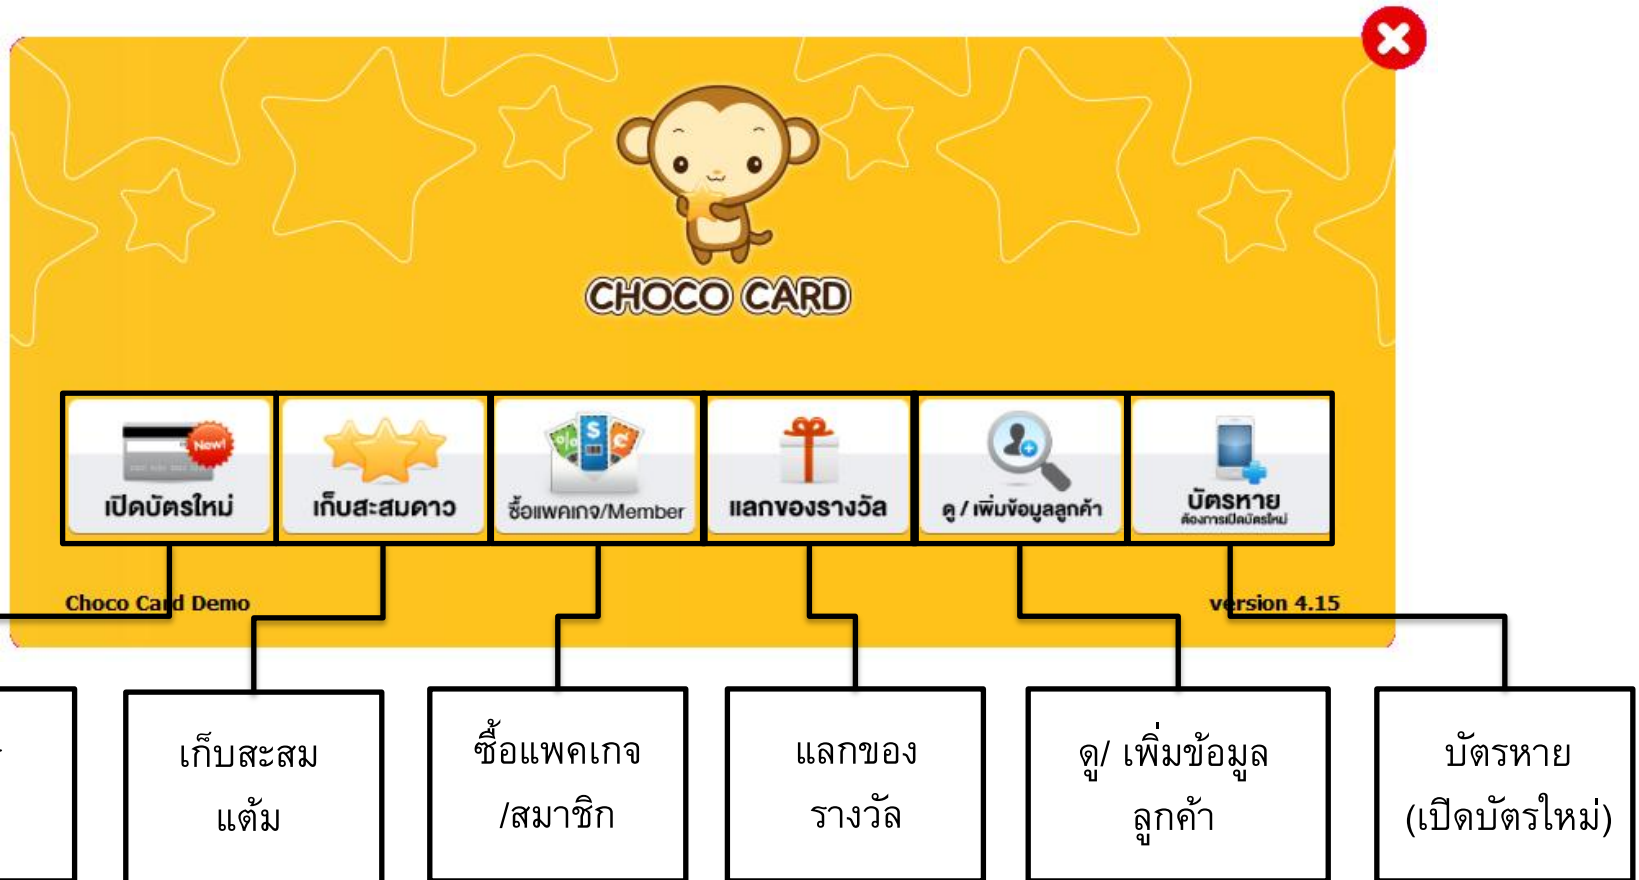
CHOCO CARD

New!
เปิดบัตรใหม่

เก็บสะสมดาว

ซื้อแพคเกจ/Member

แลกของรางวัล

ดู / เพิ่มข้อมูลลูกค้า

บัตรหาย
ต้องการเปิดบัตรใหม่

Choco Card Demo

version 4.15

เก็บสะสม แต้ม

ซื้อแพคเกจ /สมาชิก

แลกของ รางวัล

ดู/ เพิ่มข้อมูล ลูกค้า

บัตรหาย (เปิดบัตรใหม่)